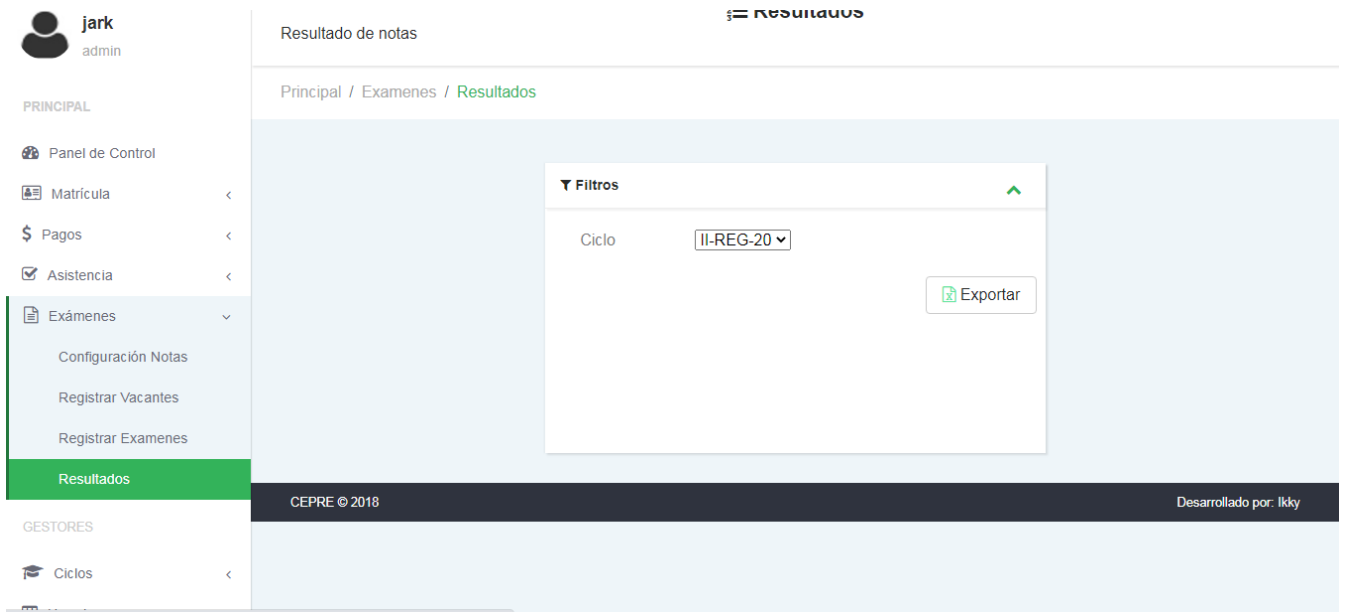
jark
admin

PRINCIPAL

Panel de Control
Matrícula
Pagos
Asistencia
Exámenes
Configuración Notas
Registrar Vacantes
Registrar Examenes
Resultados

GESTORES

Ciclos

Resultados
Resultado de notas

Principal / Examenes / Resultados

Filtros

Ciclo II-REG-20

Exportar

CEPRE © 2018
Desarrollado por: Ikky